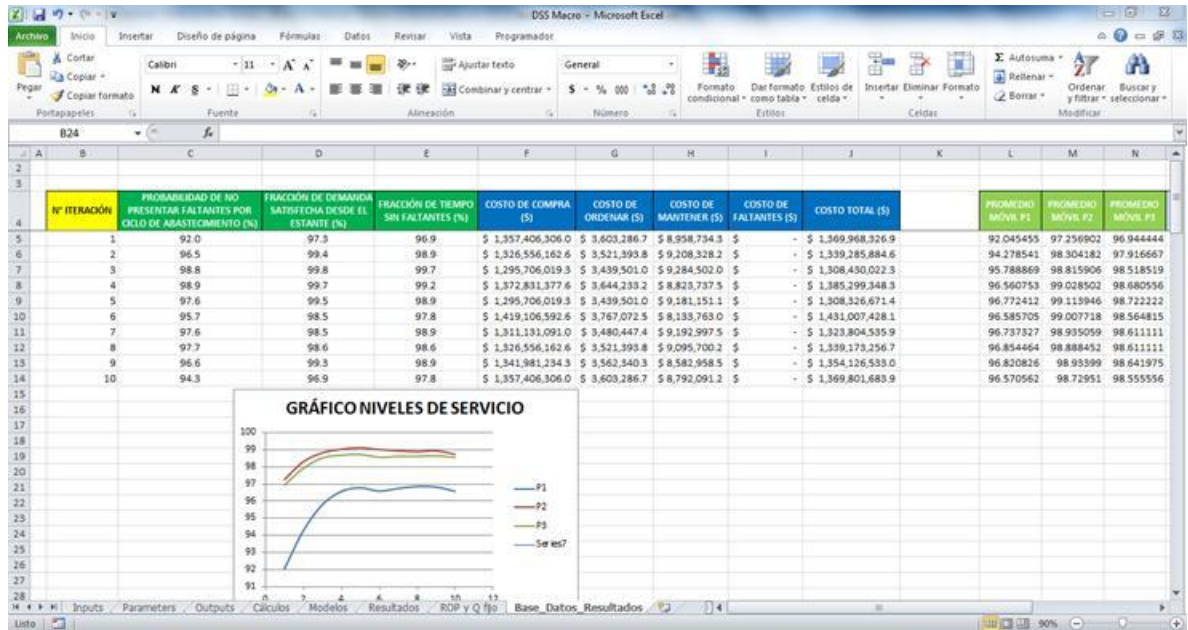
DSS Macro - Microsoft Excel

Archivo | Inicio | Insertar | Diseño de página | Fórmulas | Datos | Revisar | Vista | Programador

Pegar | Cortar | Copiar | Copiar formato | Portapapeles
Calibri | 11 | N K S | Fuente
Ajustar texto | Combinar y centrar | Alineación
General | Número
Formato condicional | Dar formato como tabla | Estilos de celda | Estilos
Insertar | Eliminar | Formato | Celdas
Autosuma | Rellenar | Borrar | Ordenar y filtrar | Buscar y seleccionar | Modificar

B24 | $f_x$

| | A | B | C | D | E | F | G | H | I | J | K | L | M | N |
|---|---|---|---|---|---|---|---|---|---|---|---|---|---|---|
| 4 | | N° ITERACIÓN | PROBABILIDAD DE NO PRESENTAR FALTANTES POR CICLO DE ABASTECIMIENTO (%) | FRACCIÓN DE DEMANDA SATISFECHA DESDE EL ESTANTE (%) | FRACCIÓN DE TIEMPO SIN FALTANTES (%) | COSTO DE COMPRA ($) | COSTO DE ORDENAR ($) | COSTO DE MANTENER ($) | COSTO DE FALTANTES ($) | COSTO TOTAL ($) | | PROMEDIO MÓVIL P1 | PROMEDIO MÓVIL P2 | PROMEDIO MÓVIL P3 |
| 5 | | 1 | 92.0 | 97.3 | 96.9 | $ 1,357,406,306.0 | $ 3,603,286.7 | $ 8,958,734.3 | $ - | $ 1,369,968,326.9 | | 92.045455 | 97.256902 | 96.944444 |
| 6 | | 2 | 96.5 | 99.4 | 98.9 | $ 1,326,556,162.6 | $ 3,521,393.8 | $ 9,208,328.2 | $ - | $ 1,339,285,884.6 | | 94.278541 | 98.304182 | 97.916667 |
| 7 | | 3 | 98.8 | 99.8 | 99.7 | $ 1,295,706,019.3 | $ 3,439,501.0 | $ 9,284,502.0 | $ - | $ 1,308,430,022.3 | | 95.788869 | 98.815906 | 98.518519 |
| 8 | | 4 | 98.9 | 99.7 | 99.2 | $ 1,372,831,377.6 | $ 3,644,233.2 | $ 8,823,737.5 | $ - | $ 1,385,299,348.3 | | 96.560753 | 99.028502 | 98.680556 |
| 9 | | 5 | 97.6 | 99.5 | 98.9 | $ 1,295,706,019.3 | $ 3,439,501.0 | $ 9,181,151.1 | $ - | $ 1,308,326,671.4 | | 96.772412 | 99.115946 | 98.722222 |
| 10 | | 6 | 95.7 | 98.5 | 97.8 | $ 1,419,106,592.6 | $ 3,767,072.5 | $ 8,133,763.0 | $ - | $ 1,431,007,428.1 | | 96.585705 | 99.007718 | 98.564815 |
| 11 | | 7 | 97.6 | 98.5 | 98.9 | $ 1,311,131,091.0 | $ 3,480,447.4 | $ 9,192,997.5 | $ - | $ 1,323,804,535.9 | | 96.737327 | 98.935059 | 98.611111 |
| 12 | | 8 | 97.7 | 98.6 | 98.6 | $ 1,326,556,162.6 | $ 3,521,393.8 | $ 9,095,700.2 | $ - | $ 1,339,173,256.7 | | 96.854464 | 98.888452 | 98.611111 |
| 13 | | 9 | 96.6 | 99.3 | 98.9 | $ 1,341,981,234.3 | $ 3,562,340.3 | $ 8,582,958.5 | $ - | $ 1,354,126,533.0 | | 96.820826 | 98.93399 | 98.641975 |
| 14 | | 10 | 94.3 | 96.9 | 97.8 | $ 1,357,406,306.0 | $ 3,603,286.7 | $ 8,792,091.2 | $ - | $ 1,369,801,683.9 | | 96.570562 | 98.72951 | 98.555556 |

GRÁFICO NIVELES DE SERVICIO
100
99
98
97
96
95
94
93
92
91
0 2 4 6 8 10 12
P1
P2
P3
Series7

Inputs | Parameters | Outputs | Cálculos | Modelos | Resultados | ROP y Q fijo | Base_Datos_Resultados
Listo | 90%